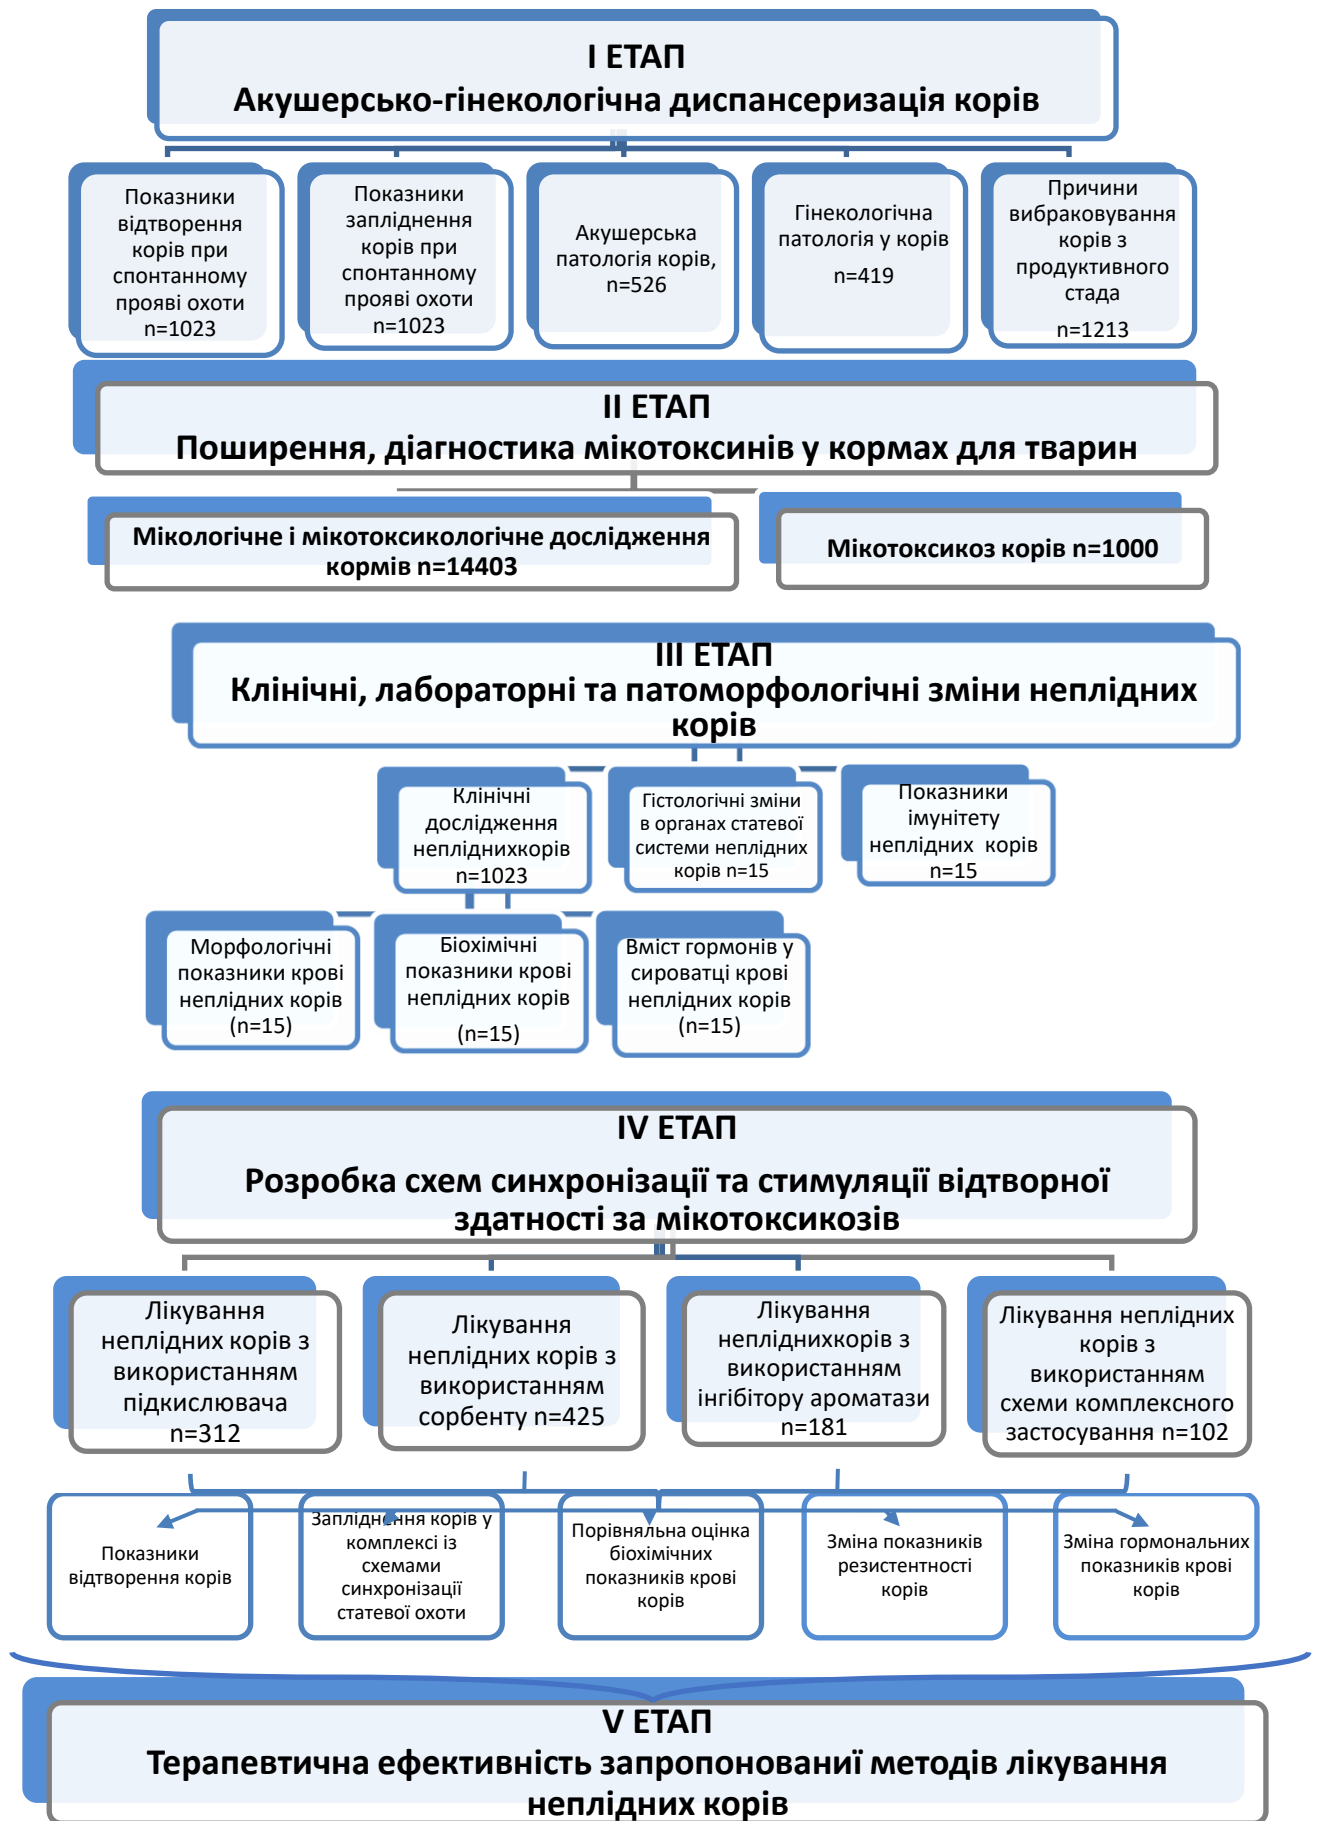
I ЕТАП
Акушерсько-гінекологічна диспансеризація корів

Показники відтворення корів при спонтанному прояві охоти n=1023

Показники запліднення корів при спонтанному прояві охоти n=1023

Акушерська патологія корів, n=526

Гінекологічна патологія у корів n=419

Причини вибраковування корів з продуктивного стада n=1213

II ЕТАП
Поширення, діагностика мікотоксинів у кормах для тварин

Мікологічне і мікотоксикологічне дослідження кормів n=14403

Мікотоксикоз корів n=1000

III ЕТАП
Клінічні, лабораторні та патоморфологічні зміни неплідних корів

Клінічні дослідження неплідниxкорів n=1023

Гістологічні зміни в органах статевої системи неплідних корів n=15

Показники імунітету неплідних корів n=15

Морфологічні показники крові неплідних корів (n=15)

Біохімічні показники крові неплідних корів (n=15)

Вміст гормонів у сироватці крові неплідних корів (n=15)

IV ЕТАП
Розробка схем синхронізації та стимуляції відтворної здатності за мікотоксикозів

Лікування неплідних корів з використанням підкислювача n=312

Лікування неплідних корів з використанням сорбенту n=425

Лікування неплідниxкорів з використанням інгібітору ароматази n=181

Лікування неплідних корів з використанням схеми комплексного застосування n=102

Показники відтворення корів

Запліднення корів у комплексі із схемами синхронізації статевої охоти

Порівняльна оцінка біохімічних показників крові корів

Зміна показників резистентності корів

Зміна гормональних показників крові корів

V ЕТАП
Терапевтична ефективність запропонованиі методів лікування неплідних корів